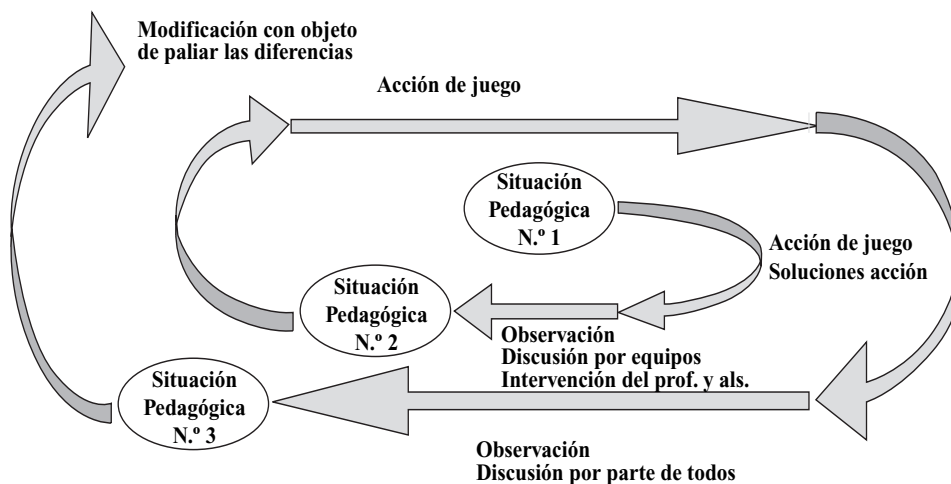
Modificación con objeto de paliar las diferencias

Acción de juego

Situación Pedagógica N.º 1

Acción de juego
Soluciones acción

Situación Pedagógica N.º 2

Observación
Discusión por equipos
Intervención del prof. y als.

Situación Pedagógica N.º 3

Observación
Discusión por parte de todos